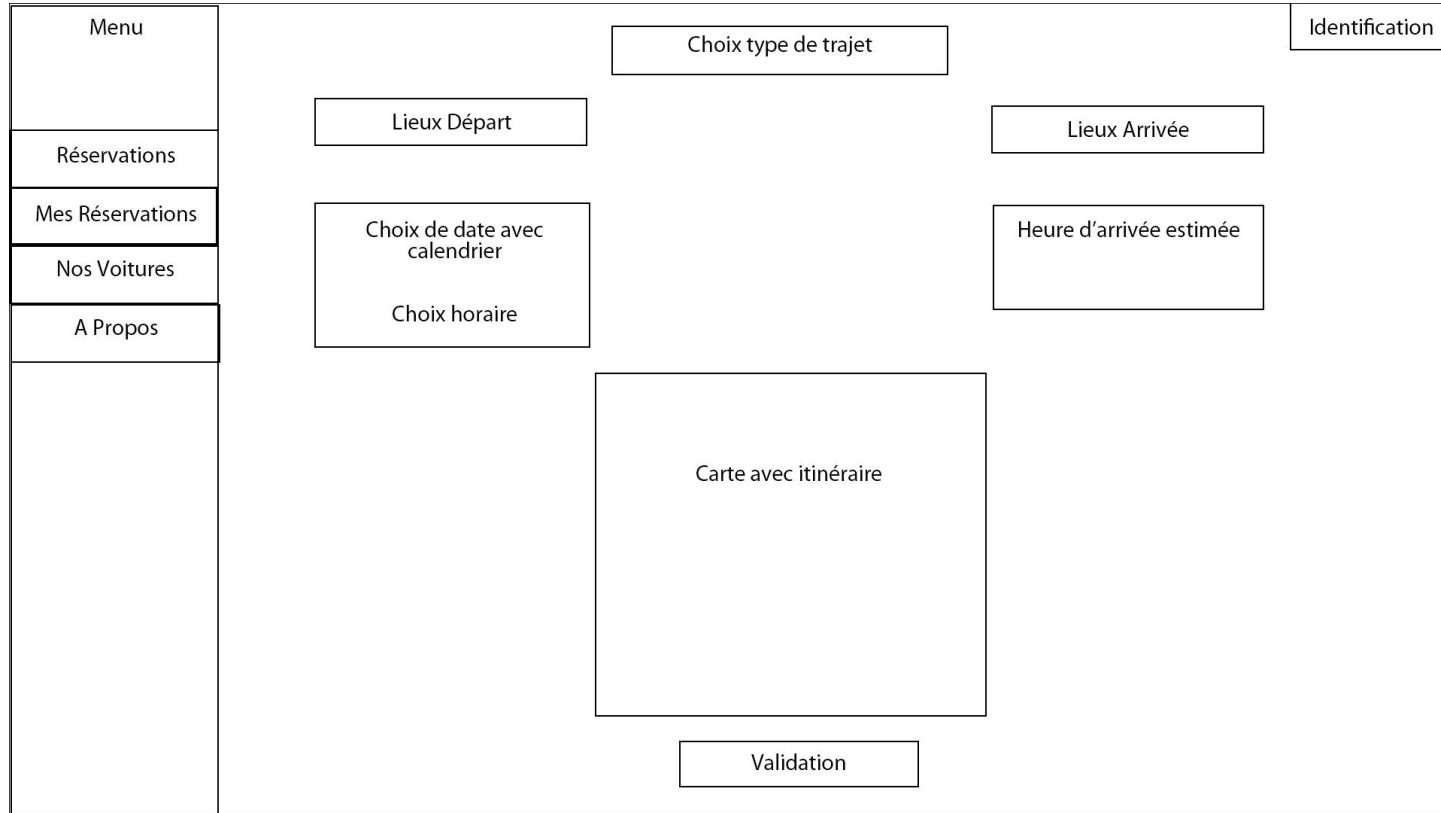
Menu

Réservations

Mes Réservations

Nos Voitures

A Propos

Choix type de trajet

Identification

Lieux Départ

Lieux Arrivée

Choix de date avec calendrier

Choix horaire

Heure d'arrivée estimée

Carte avec itinéraire

Validation